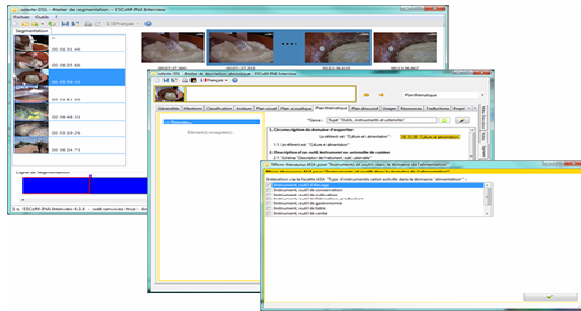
Atelier de segmentation — ESCoMM-INA Interview

Fichier Outils ?

Segmentation

00:03:01:46

00:03:05:86

00:03:30:10

00:04:14:58

00:06:29:81

00:06:48:03

00:06:54:53

00:06:04:73

Atelier de description thématique — ESCoMM-INA Interview

Plan thématique

Plan thématique

"Genre" Sujet "Outils, instruments et ustensiles"

1. Circonscription du domaine d'expertise

1.1 Le référent est "Culture et alimentation"

2. Description d'un outil/instrument ou ustensile de cuisine

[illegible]

Sélection : Instruments (outils) dans le domaine de l'alimentation

Instrument, outil d'élevage

Instrument, outil de conservation

Instrument, outil de cuisine

Instrument, outil de fabrication, production

Instrument, outil de gastronomie

Instrument, outil de table

Instrument, outil de vente

OK